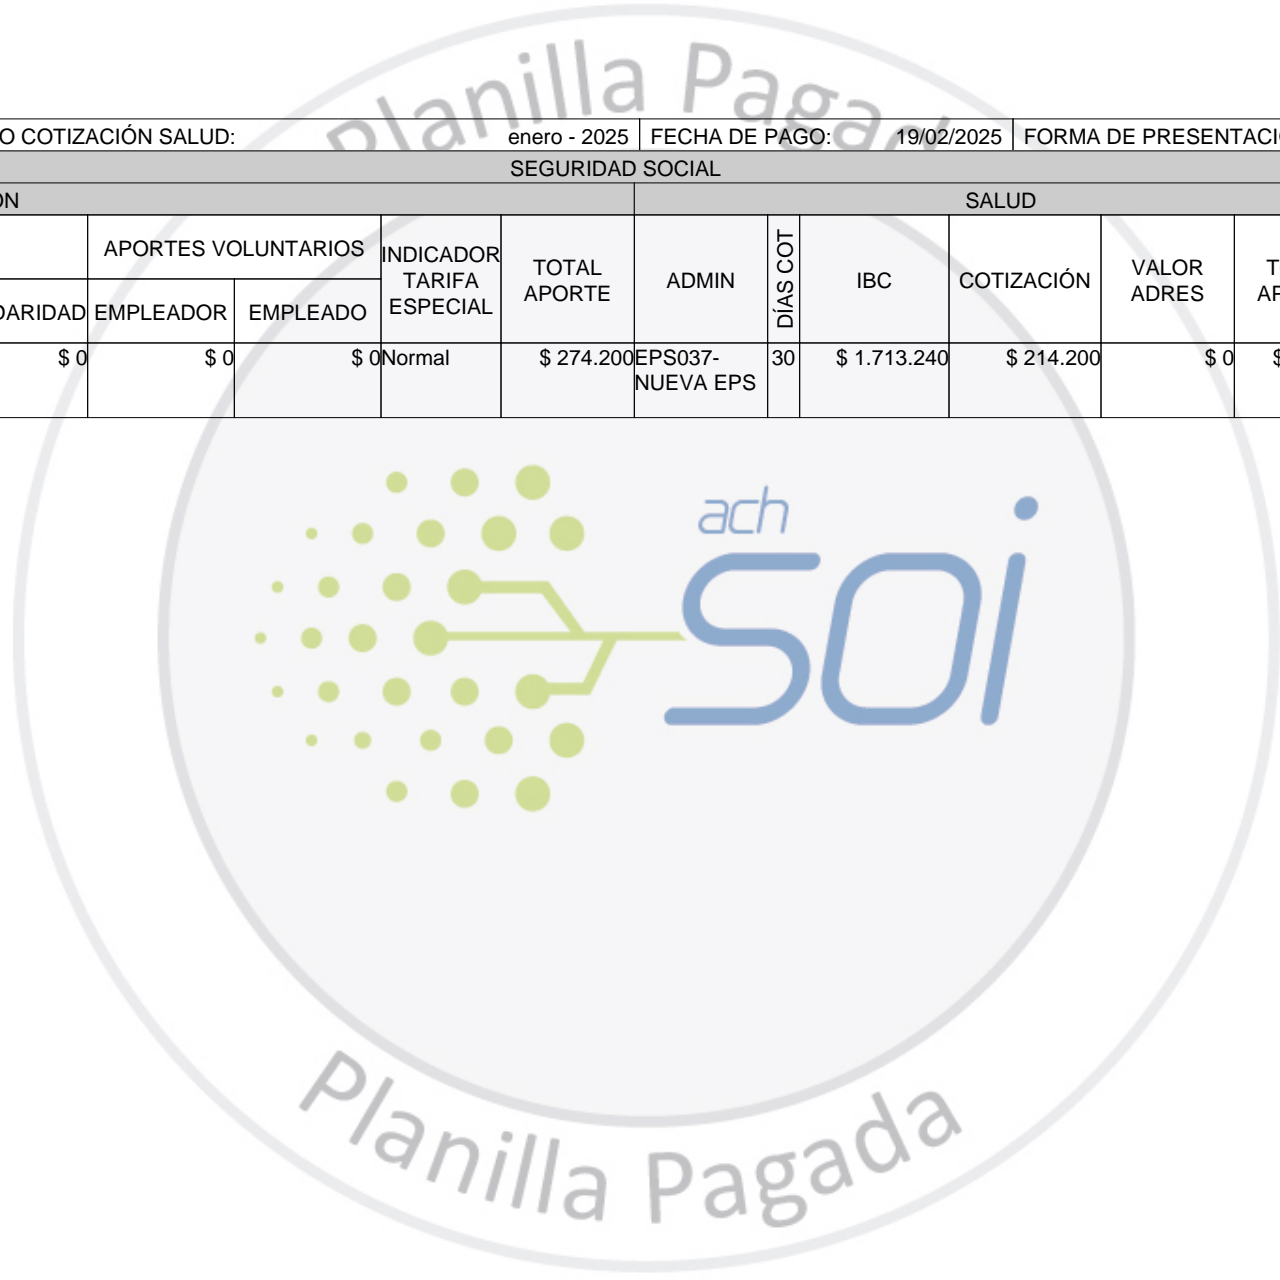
Planilla Pagada

O COTIZACIÓN SALUD: enero - 2025 | FECHA DE PAGO: 19/02/2025 | FORMA DE PRESENTACI

SEGURIDAD SOCIAL

| ON | | | | | SALUD | | | | | |
|---|---|---|---|---|---|---|---|---|---|---|
| | APORTES VOLUNTARIOS | | INDICADOR TARIFA ESPECIAL | TOTAL APORTE | ADMIN | DÍAS COT | IBC | COTIZACIÓN | VALOR ADRES | T AP |
| DARIDAD | EMPLEADOR | EMPLEADO | | | | | | | | |
| $ 0 | $ 0 | $ 0 | Normal | $ 274.200 | EPS037- NUEVA EPS | 30 | $ 1.713.240 | $ 214.200 | $ 0 | $ |

ach
SOi

Planilla Pagada